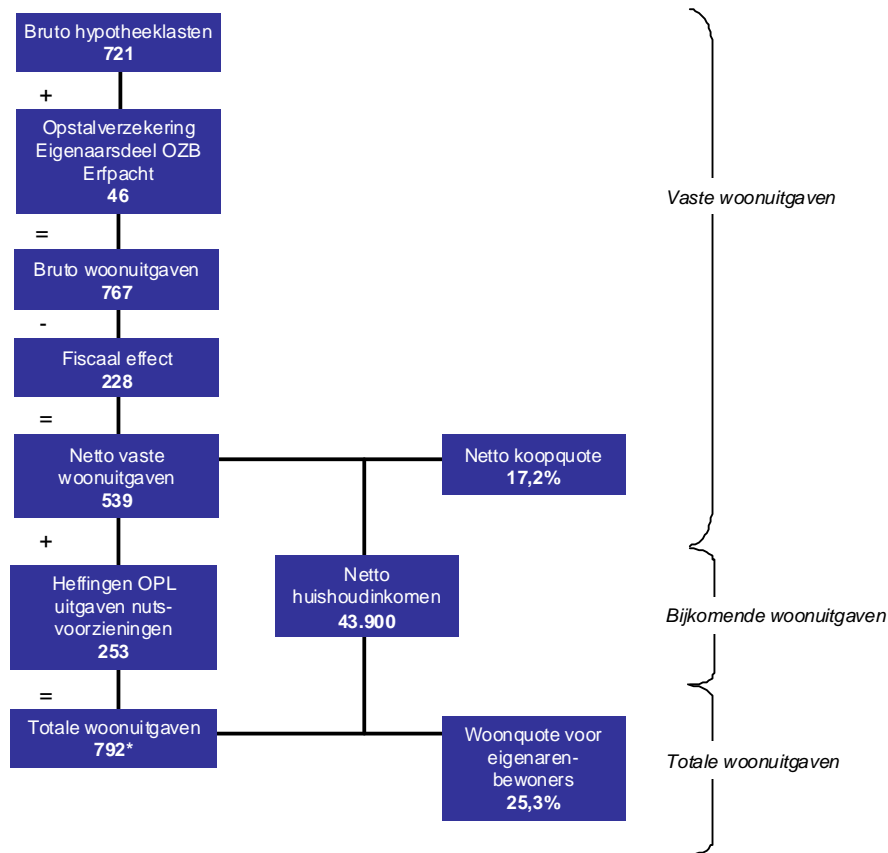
Bruto hypotheeklasten
721

+

Opstalverzekering
Eigenaarsdeel OZB
Erfpacht
46

=

Bruto woonuitgaven
767

-

Fiscaal effect
228

=

Netto vaste woonuitgaven
539

+

Heffingen OPL uitgaven nutsvoorzieningen
253

=

Totale woonuitgaven
792*

Netto koopquote
17,2%

Netto huishoudinkomen
43.900

Woonquote voor eigenarenbewoners
25,3%

Vaste woonuitgaven

Bijkomende woonuitgaven

Totale woonuitgaven